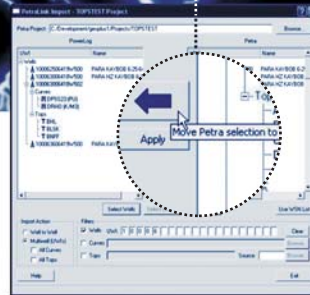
PetraLink Import - TOPSTEST Project

Petra Project: C:\Development\geoplus\Projects\TOPSTEST

Browse

PowerLog

Petra

UWI

Name

UWI

Name

Wells

100062808419v/500

PARA KAVBOB 6-25-0

PARA KAVBOB 6

100062808419v/501

PARA HZ KAVBOB 6

PARA HZ KAVBOB 6

100062808419v/502

Curves

DPSS(2)(RA)

DRHO(R,NM)

Tops

SHL

BLSK

SHIFT

100062808419v/500

PARA KAV

Tops

Apply

Move Petra selection to

Select Wells

Use WSN List

Import Action

Well to Well

Multiwell (UWIs)

All Curves

All Tops

Filters

Wells

UWI

Clear

Curves

Browse

Tops

Source

Browse

Help

Exit